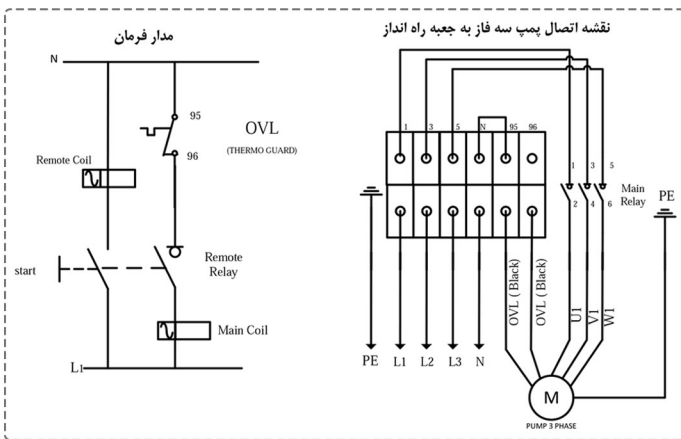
مدار فرمان

N

95

OVL

(THERMO GUARD)

96

Remote Coil

start

Remote Relay

Main Coil

L1

نقشه اتصال پمپ سه فاز به جعبه راه انداز

1 3 5 N 95 96

1 3 5

2 4 6

Main Relay

PE

PE L1 L2 L3 N

OVL ( Black)

OVL ( Black)

U1

V1

W1

M

PUMP 3 PHASE